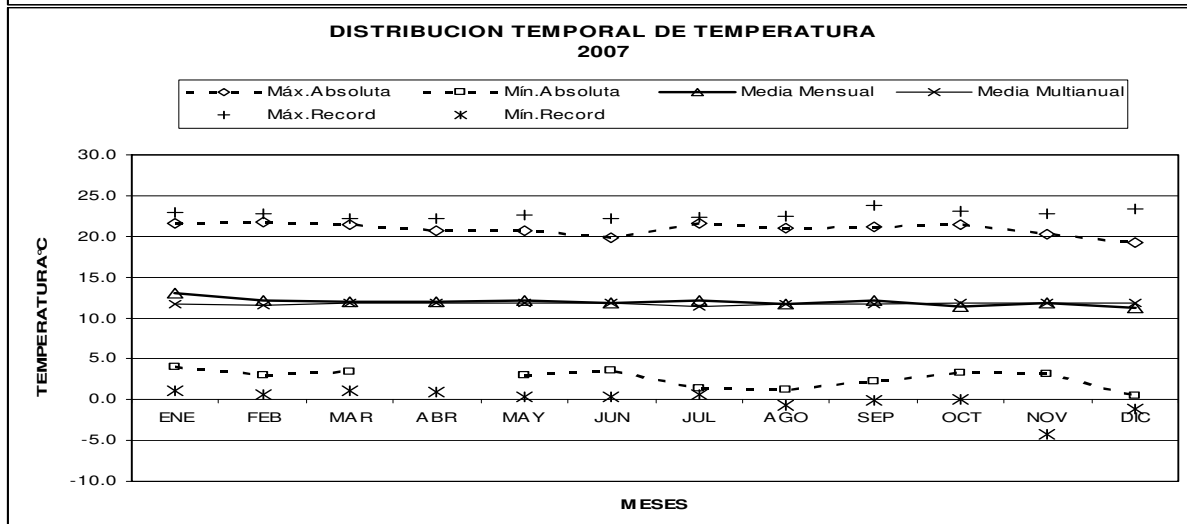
DISTRIBUCION TEMPORAL DE TEMPERATURA
2007

Máx.Absoluta
Mín.Absoluta
Media Mensual
Media Multianual
Máx.Record
Mín.Record

30.0
25.0
20.0
15.0
10.0
5.0
0.0
-5.0
-10.0

TEMPERATURA°C

ENE FEB MAR ABR MAY JUN JUL AGO SEP OCT NOV DIC

MESES